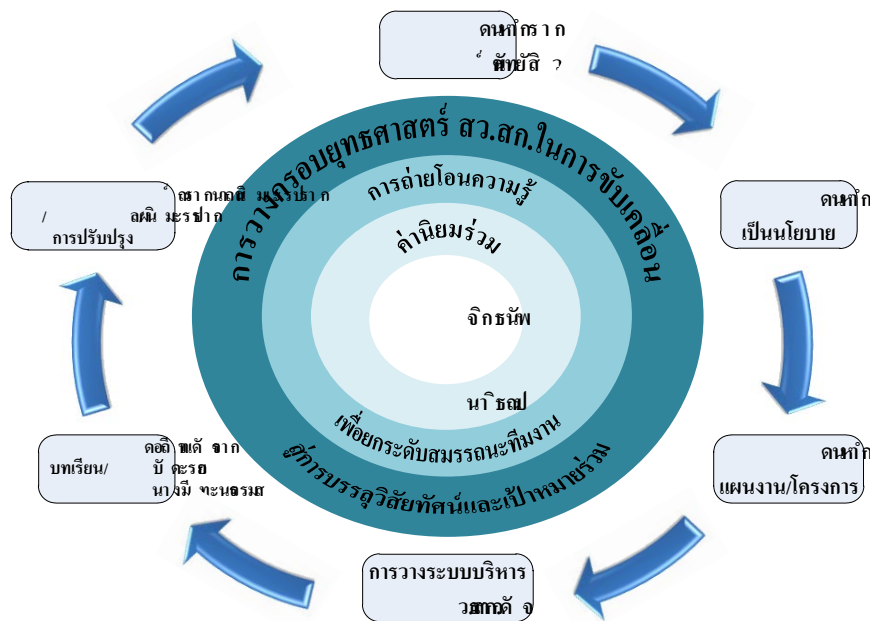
ดนหกกราก
ัศทยิสิ ว

ดนหกก
เป็นนโยบาย

ดนหกก
แผนงาน/โครงการ

การวางระบบบริหาร
วดัดกาจ

ดอดิทแตัจาก
บทเรียน/ บัดรอ
นางมีจะนธรม

ดสากนถดมิ มรปาก
/ ลผิมะรปาก
การปรับปรุง

การวางกรอบยุทธศาสตร์ สว.สก.ในการขับเคลื่อน
การถ่ายโอนความรู้
ค่านิยมร่วม
จิกธนัพ
นาธิฌป
เพื่อยกระดับสมรรถนะทีมงาน
สู่การบรรลุวิสัยทัศน์และเป้าหมายร่วม